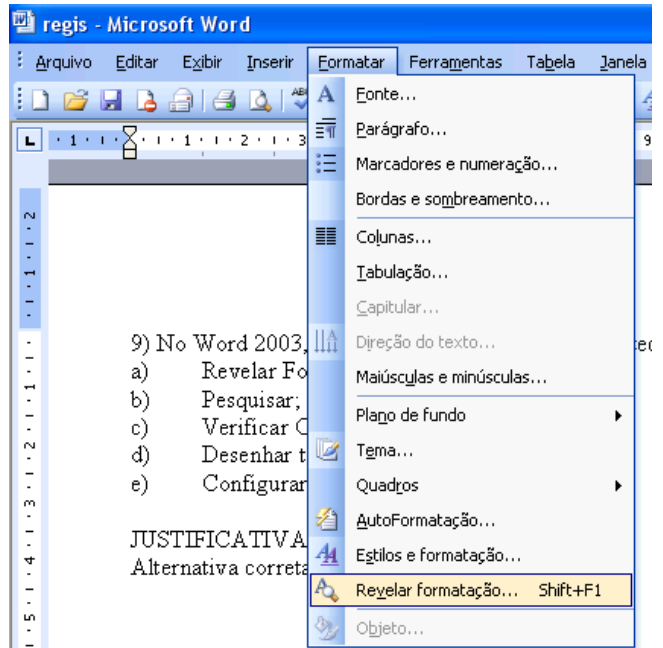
regis - Microsoft Word

Arquivo Editar Exibir Inserir Formatar Ferramentas Tabela Janela

Fonte...
Parágrafo...
Marcadores e numeração...
Bordas e sombreamento...
Colunas...
Tabulação...
Capitular...
Direção do texto...
Maiúsculas e minúsculas...
Plano de fundo
Tema...
Quadros
AutoFormatação...
Estilos e formatação...
Revelar formatação... Shift+F1
Objeto...

9) No Word 2003, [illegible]
a) Revelar Fo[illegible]
b) Pesquisar;
c) Verificar C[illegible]
d) Desenhar t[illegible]
e) Configurar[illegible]

JUSTIFICATIVA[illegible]
Alternativa correta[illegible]